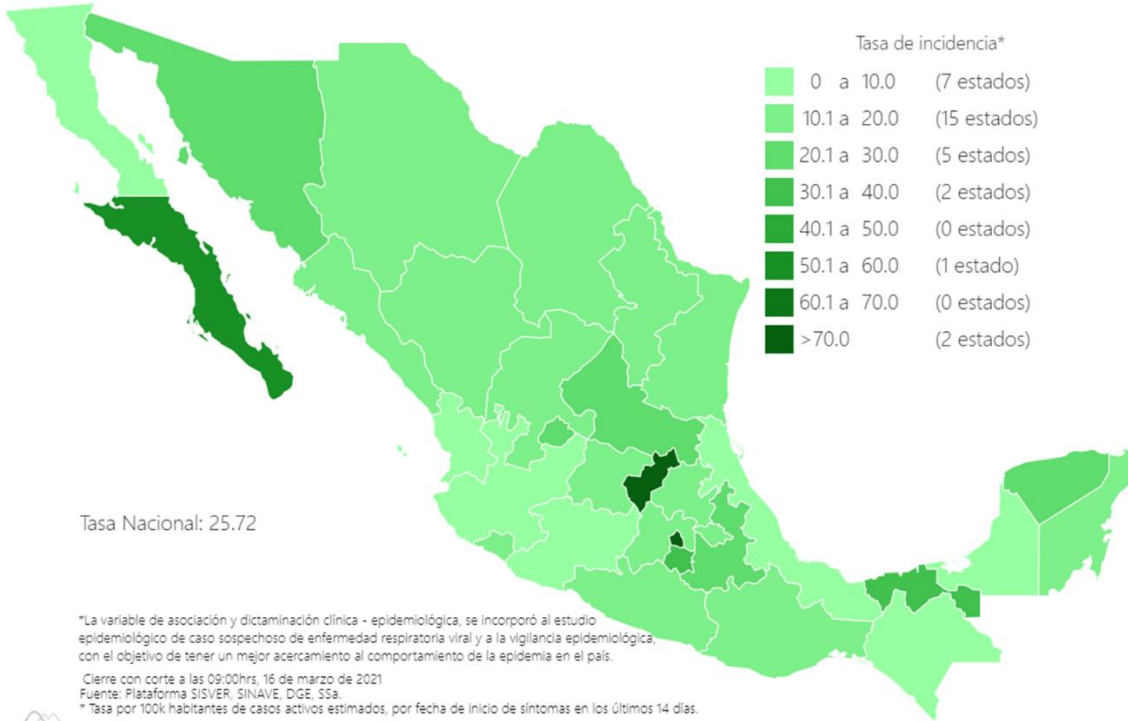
Tasa de incidencia*

| | | |
|---|---|---|
| 0 a 10.0 | (7 estados) |
| 10.1 a 20.0 | (15 estados) |
| 20.1 a 30.0 | (5 estados) |
| 30.1 a 40.0 | (2 estados) |
| 40.1 a 50.0 | (0 estados) |
| 50.1 a 60.0 | (1 estado) |
| 60.1 a 70.0 | (0 estados) |
| >70.0 | (2 estados) |

Tasa Nacional: 25.72

*La variable de asociación y dictaminación clínica - epidemiológica, se incorporó al estudio epidemiológico de caso sospechoso de enfermedad respiratoria viral y a la vigilancia epidemiológica, con el objetivo de tener un mejor acercamiento al comportamiento de la epidemia en el país.

Cierre con corte a las 09:00hrs, 16 de marzo de 2021
Fuente: Plataforma SISVER, SINAVE, DGE, SSa.
* Tasa por 100k habitantes de casos activos estimados, por fecha de inicio de síntomas en los últimos 14 días.